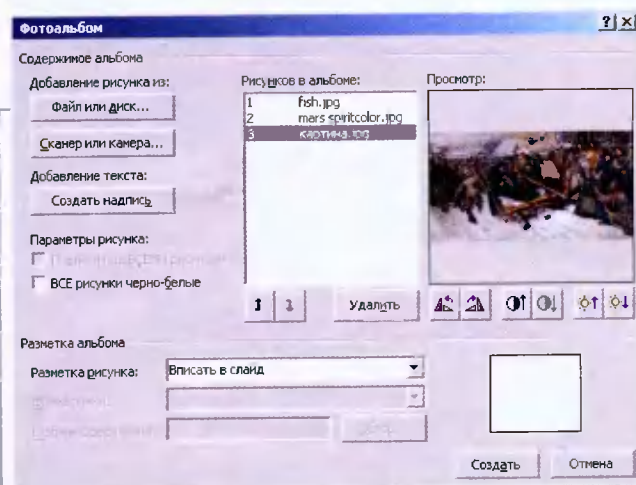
Фотоальбом

?| x

Содержимое альбома

Добавление рисунка из:

Файл или диск...

Сканер или камера...

Добавление текста:

Создать надпись

Параметры рисунка:

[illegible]

ВСЕ рисунки черно-белые

Рисунков в альбоме:

1 fish.jpg
2 mars spiritcolor.jpg
3 картина.jpg

Удалить

Просмотр:

Разметка альбома

Разметка рисунка: Вписать в слайд

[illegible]

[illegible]

Создать

Отмена